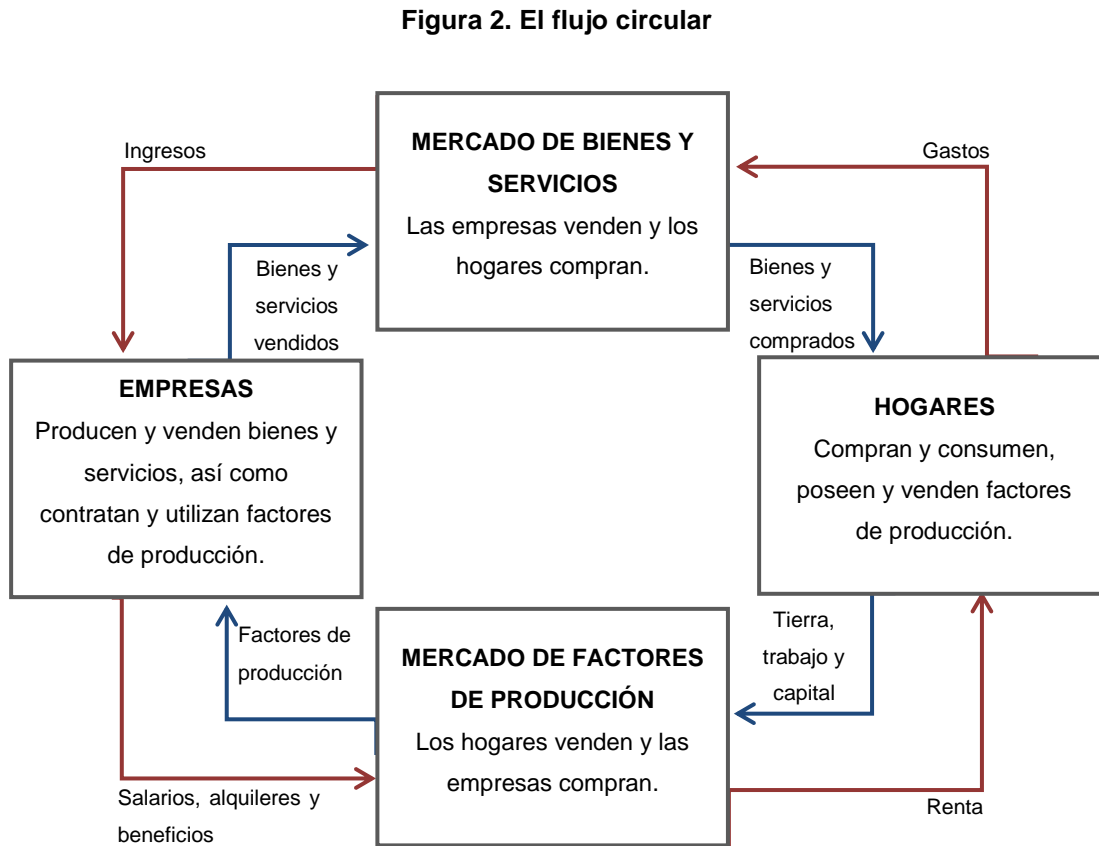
Figura 2. El flujo circular

Ingresos

MERCADO DE BIENES Y SERVICIOS
Las empresas venden y los hogares compran.

Gastos

Bienes y servicios vendidos

Bienes y servicios comprados

EMPRESAS
Producen y venden bienes y servicios, así como contratan y utilizan factores de producción.

HOGARES
Compran y consumen, poseen y venden factores de producción.

Factores de producción

Tierra, trabajo y capital

MERCADO DE FACTORES DE PRODUCCIÓN
Los hogares venden y las empresas compran.

Salarios, alquileres y beneficios

Renta